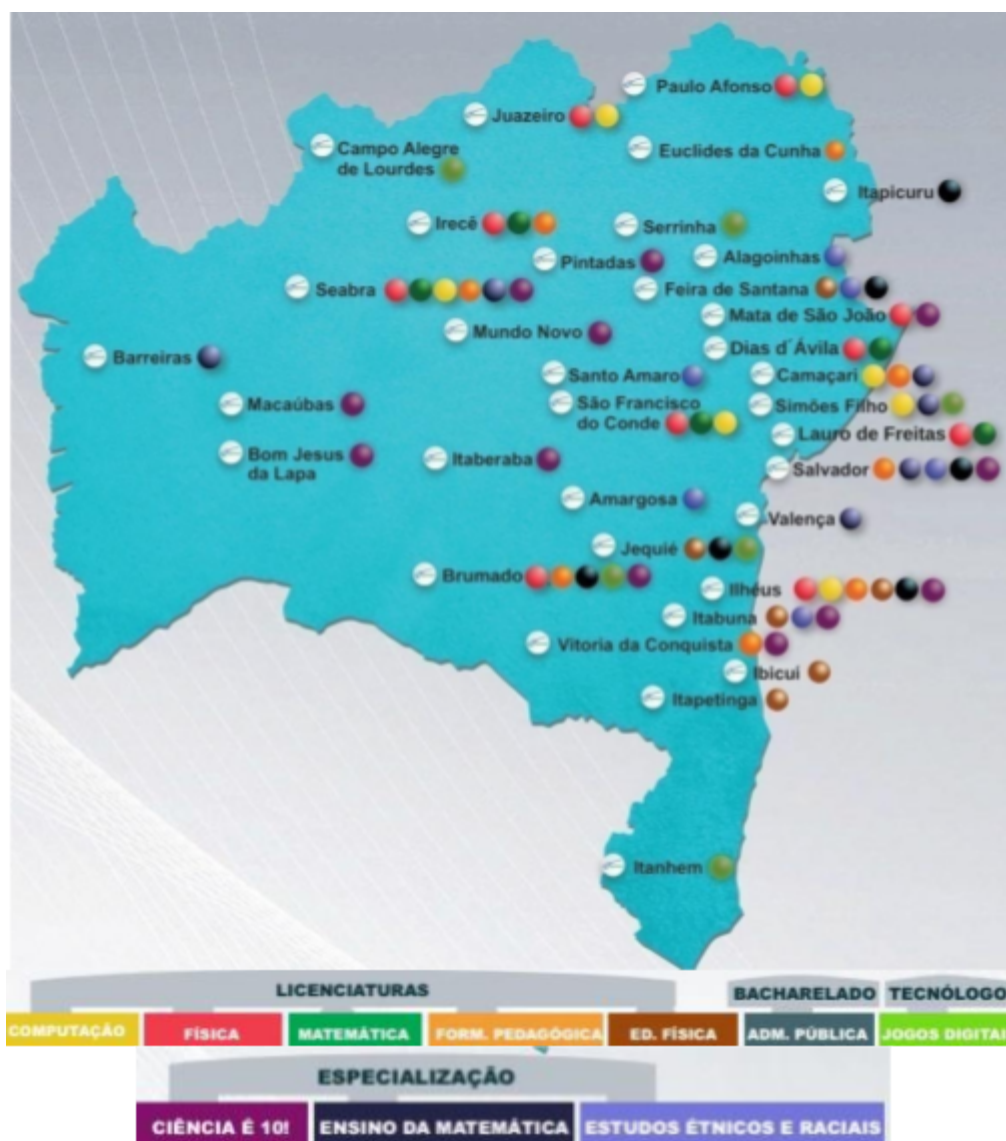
Paulo Afonso

Juazeiro

Campo Alegre de Lourdes

Euclides da Cunha

Itapicuru

Irecê

Serrinha

Pintadas

Alagoinhas

Seabra

Feira de Santana

Mundo Novo

Mata de São João

Barreiras

Dias d´Ávila

Santo Amaro

Camaçari

Macaúbas

São Francisco do Conde

Simões Filho

Lauro de Freitas

Bom Jesus da Lapa

Itaberaba

Salvador

Amargosa

Valença

Jequié

Brumado

Ilhéus

Itabuna

Vitoria da Conquista

Ibicuí

Itapetinga

Itanhem

LICENCIATURAS

BACHARELADO

TECNÓLOGO

COMPUTAÇÃO

FÍSICA

MATEMÁTICA

FORM. PEDAGÓGICA

ED. FÍSICA

ADM. PÚBLICA

JOGOS DIGITAI

ESPECIALIZAÇÃO

CIÊNCIA É 10!

ENSINO DA MATEMÁTICA

ESTUDOS ÉTNICOS E RACIAIS